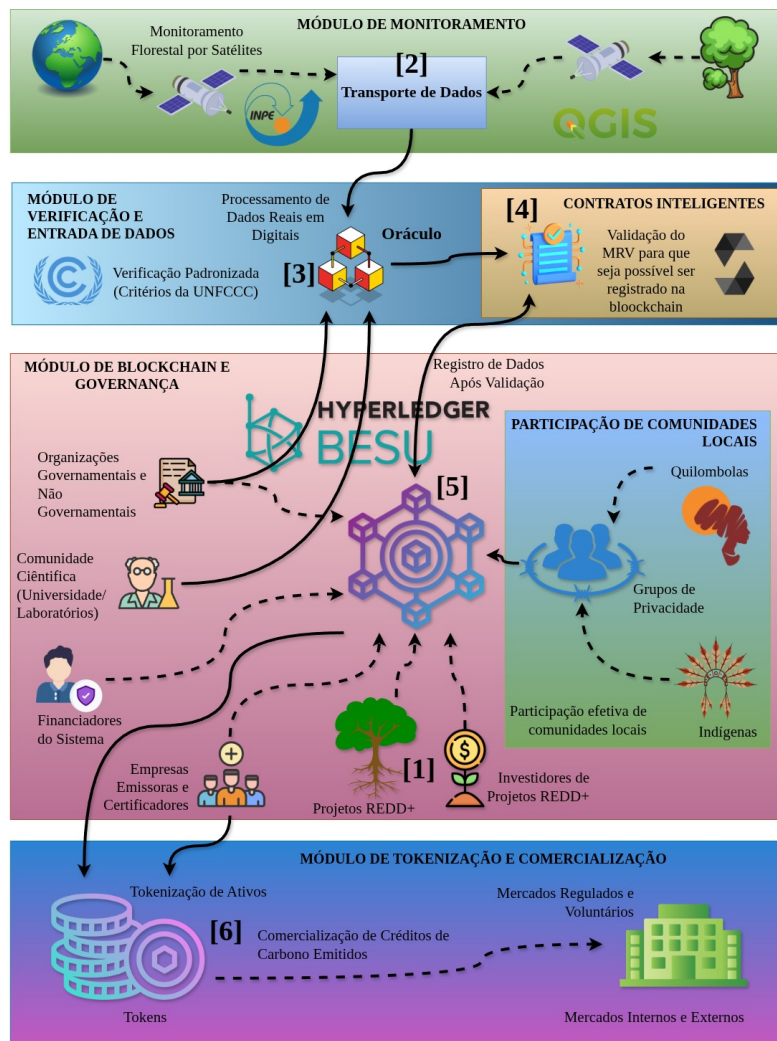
MÓDULO DE MONITORAMENTO

Monitoramento Florestal por Satélites

INPE

[2]
Transporte de Dados

QGIS

MÓDULO DE VERIFICAÇÃO E ENTRADA DE DADOS

Processamento de Dados Reais em Digitais

Oráculo

[3]

Verificação Padronizada (Critérios da UNFCCC)

[4] CONTRATOS INTELIGENTES

Validação do MRV para que seja possível ser registrado na bloockchain

MÓDULO DE BLOCKCHAIN E GOVERNANÇA

Registro de Dados Após Validação

HYPERLEDGER BESU

Organizações Governamentais e Não Governamentais

[5]

PARTICIPAÇÃO DE COMUNIDADES LOCAIS

Quilombolas

Grupos de Privacidade

Comunidade Científica (Universidade/ Laboratórios)

Financiadores do Sistema

Participação efetiva de comunidades locais

Indígenas

Empresas Emissoras e Certificadores

[1]
Projetos REDD+

Investidores de Projetos REDD+

MÓDULO DE TOKENIZAÇÃO E COMERCIALIZAÇÃO

Tokenização de Ativos

Mercados Regulados e Voluntários

[6]
Comercialização de Créditos de Carbono Emitidos

Tokens

Mercados Internos e Externos